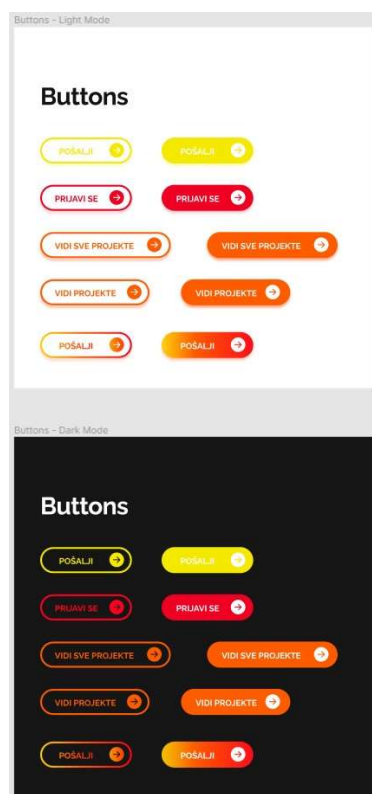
Buttons - Light Mode

Buttons

POŠALJI POŠALJI

PRIJAVI SE PRIJAVI SE

VIDI SVE PROJEKTE VIDI SVE PROJEKTE

VIDI PROJEKTE VIDI PROJEKTE

POŠALJI POŠALJI

Buttons - Dark Mode

Buttons

POŠALJI POŠALJI

PRIJAVI SE PRIJAVI SE

VIDI SVE PROJEKTE VIDI SVE PROJEKTE

VIDI PROJEKTE VIDI PROJEKTE

POŠALJI POŠALJI